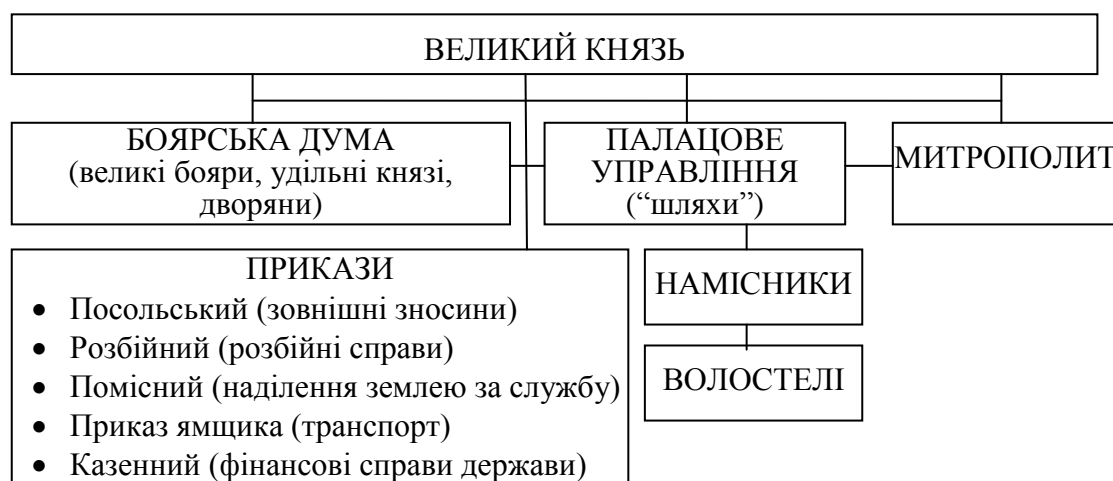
ВЕЛИКИЙ КНЯЗЬ

БОЯРСЬКА ДУМА
(великі бояри, удільні князі, дворяни)

ПАЛАЦОВЕ УПРАВЛІННЯ
(“шляхи”)

МИТРОПОЛИТ

ПРИКАЗИ
• Посольський (зовнішні зносини)
• Розбійний (розбійні справи)
• Помісний (наділення землею за службу)
• Приказ ямщика (транспорт)
• Казенний (фінансові справи держави)

НАМІСНИКИ

ВОЛОСТЕЛІ